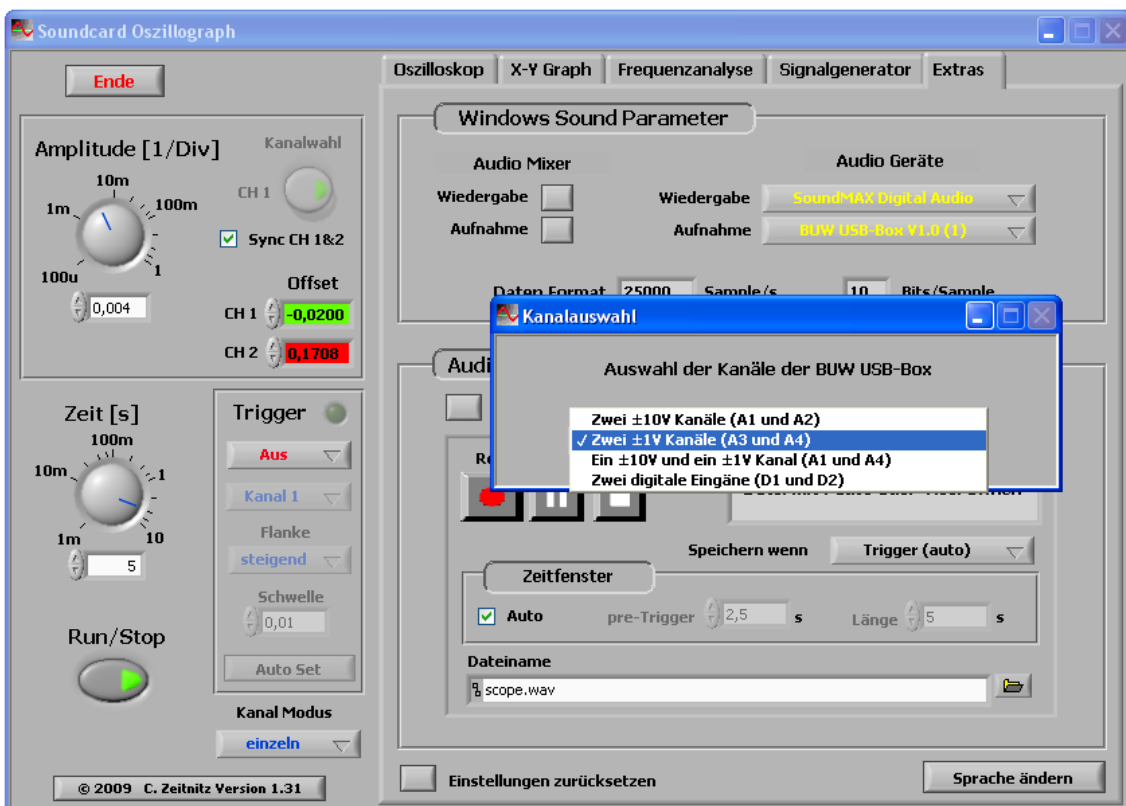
Soundcard Oszillograph

Ende

Amplitude [1/Div]

Kanalwahl

CH 1

10m

1m

100m

100u

1

Sync CH 1&2

Offset

0,004

CH 1 -0,0200

CH 2 0,1708

Zeit [s]

100m

10m

1

1m

10

5

Trigger

Aus

Kanal 1

Flanke

steigend

Schwelle

0,01

Auto Set

Run/Stop

Kanal Modus

einzeln

© 2009 C. Zeitnitz Version 1.31

Oszilloskop | X-Y Graph | Frequenzanalyse | Signalgenerator | Extras

Windows Sound Parameter

Audio Mixer

Audio Geräte

Wiedergabe

Wiedergabe SoundMAX Digital Audio

Aufnahme

Aufnahme BUW USB-Box V1.0 (1)

Daten Format 25000 Sample/s 10 Bits/Sample

Audi

Re

Kanalauswahl

Auswahl der Kanäle der BUW USB-Box

Zwei ±10V Kanäle (A1 und A2)
✓ Zwei ±1V Kanäle (A3 und A4)
Ein ±10V und ein ±1V Kanal (A1 und A4)
Zwei digitale Eingäne (D1 und D2)

Speichern wenn Trigger (auto)

Zeitfenster

Auto pre-Trigger 2,5 s Länge 5 s

Dateiname

scope.wav

Einstellungen zurücksetzen

Sprache ändern